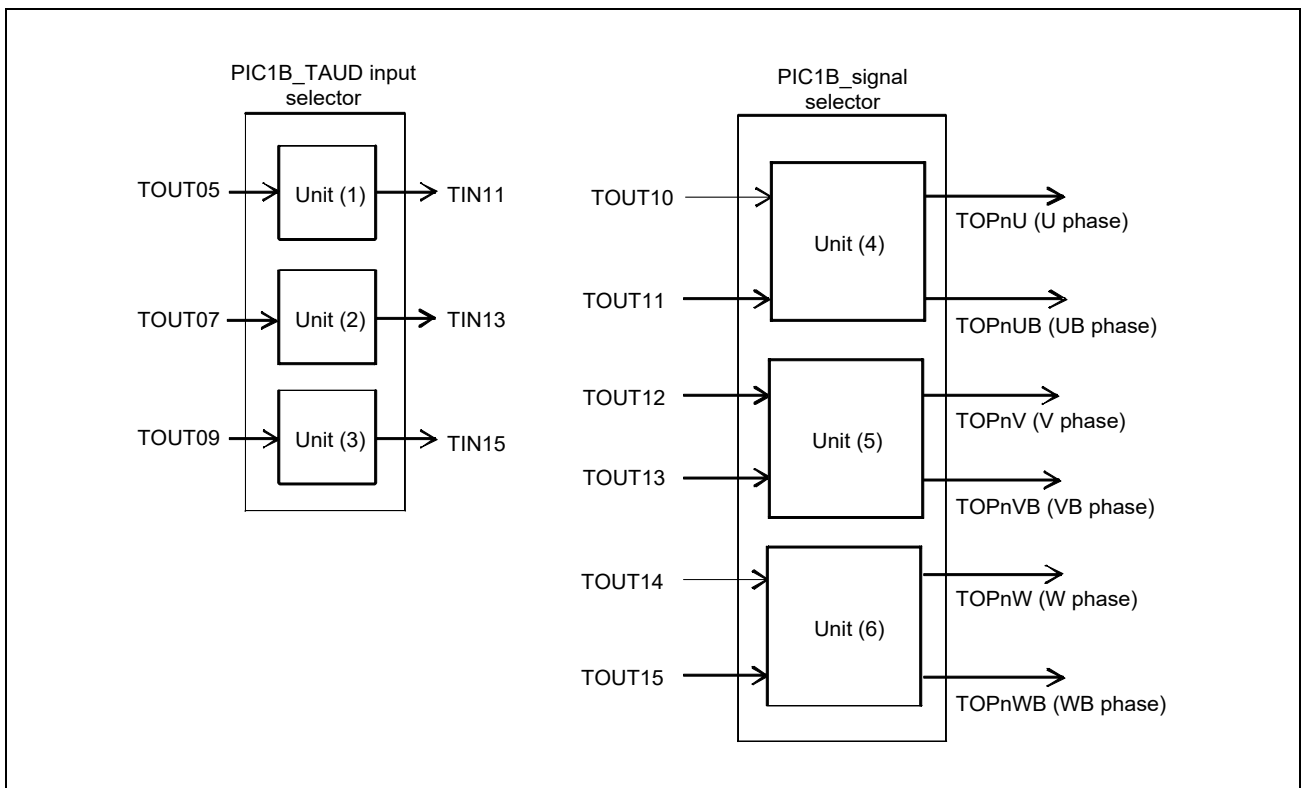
PIC1B_TAUD input selector

TOUT05
Unit (1)
TIN11

TOUT07
Unit (2)
TIN13

TOUT09
Unit (3)
TIN15

PIC1B_signal selector

TOUT10
Unit (4)
TOPnU (U phase)

TOUT11
TOPnUB (UB phase)

TOUT12
Unit (5)
TOPnV (V phase)

TOUT13
TOPnVB (VB phase)

TOUT14
Unit (6)
TOPnW (W phase)

TOUT15
TOPnWB (WB phase)